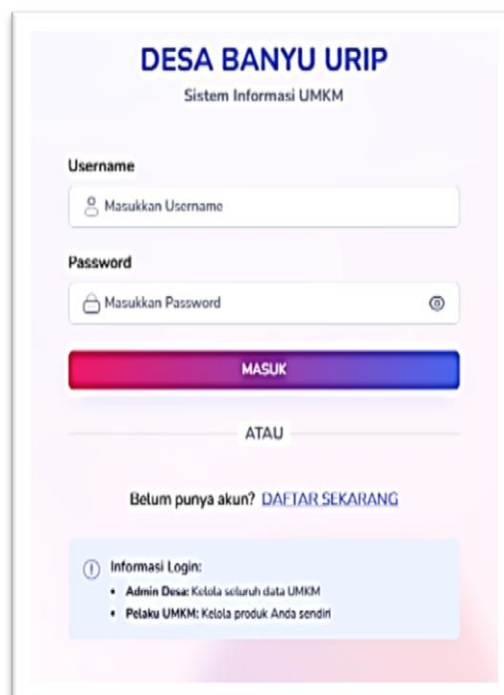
DESA BANYU URIP

Sistem Informasi UMKM

Username

Masukkan Username

Password

Masukkan Password

MASUK

ATAU

Belum punya akun? DAFTAR SEKARANG

Informasi Login:

- **Admin Desa:** Kelola seluruh data UMKM
- **Pelaku UMKM:** Kelola produk Anda sendiri